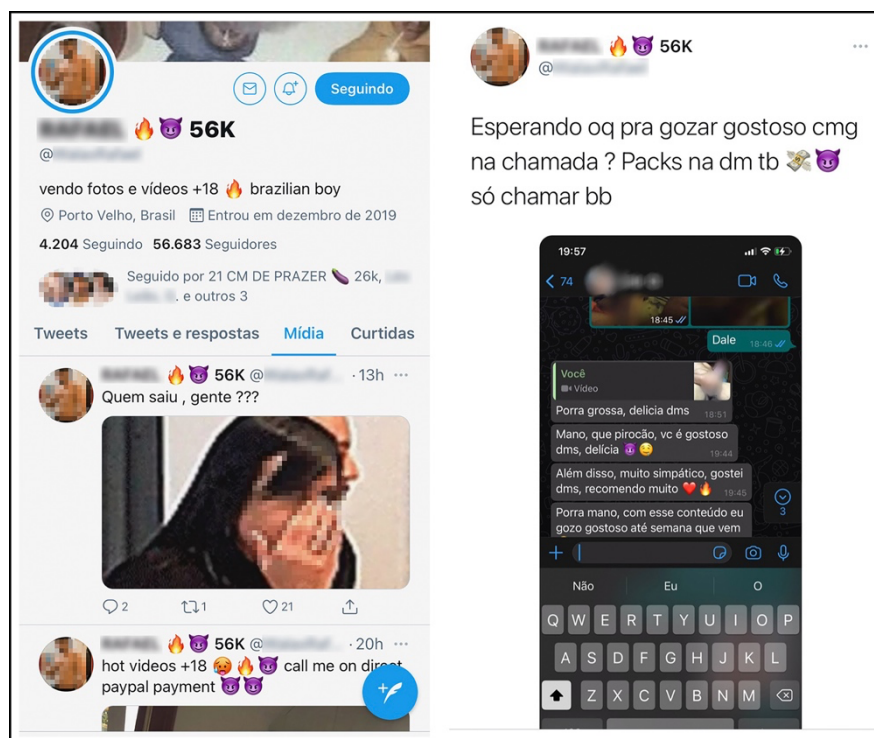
Seguindo

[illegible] 🔥😈 56K
@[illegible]

vendo fotos e vídeos +18 🔥 brazilian boy

Porto Velho, Brasil Entrou em dezembro de 2019

4.204 Seguindo 56.683 Seguidores

Seguido por 21 CM DE PRAZER 🍆 26k, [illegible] e outros 3

Tweets Tweets e respostas Mídia Curtidas

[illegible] 🔥😈 56K @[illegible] · 13h ···
Quem saiu , gente ???

2 1 21

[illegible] 🔥😈 56K @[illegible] · 20h ···
hot videos +18 🥵🔥😈 call me on direct paypal payment 😈😈

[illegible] 🔥😈 56K
@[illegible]

Esperando oq pra gozar gostoso cmg na chamada ? Packs na dm tb 💸😈 só chamar bb

19:57
74
18:45
Dale 18:46
Você
Vídeo
Porra grossa, delícia dms 18:51
Mano, que pirocão, vc é gostoso dms, delícia 😈😉 19:44
Além disso, muito simpático, gostei dms, recomendo muito ❤️🔥 19:45
3
Porra mano, com esse conteúdo eu gozo gostoso até semana que vem

Não Eu O
Q W E R T Y U I O P
A S D F G H J K L
Z X C V B N M